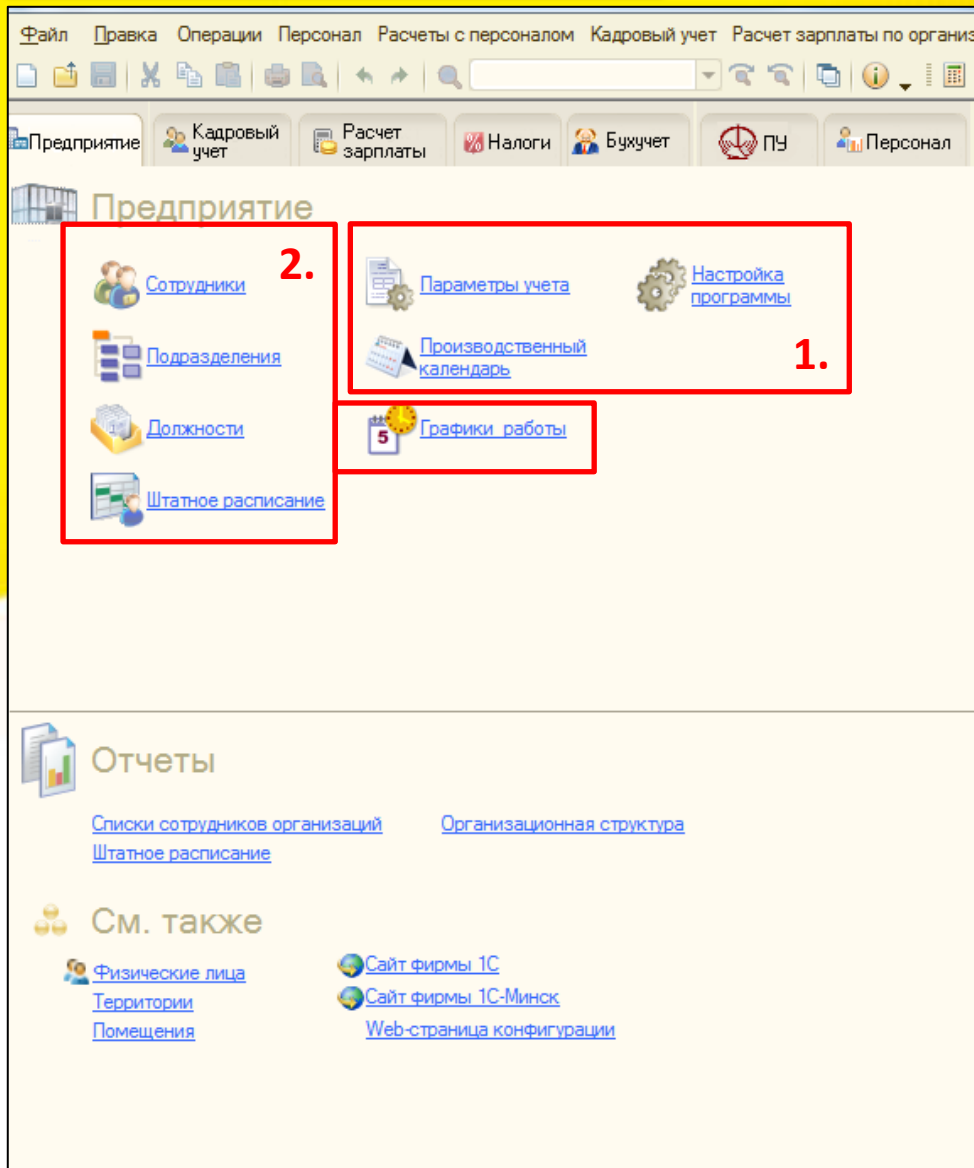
Файл Правка Операции Персонал Расчеты с персоналом Кадровый учет Расчет зарплаты по организ

Предприятие | Кадровый учет | Расчет зарплаты | Налоги | Бухучет | ПУ | Персонал

Предприятие

2.

Сотрудники

Подразделения

Должности

Штатное расписание

Параметры учета

Настройка программы

Производственный календарь

1.

5

Графики работы

Отчеты

Списки сотрудников организаций

Штатное расписание

Организационная структура

См. также

Физические лица

Территории

Помещения

Сайт фирмы 1С

Сайт фирмы 1С-Минск

Web-страница конфигурации